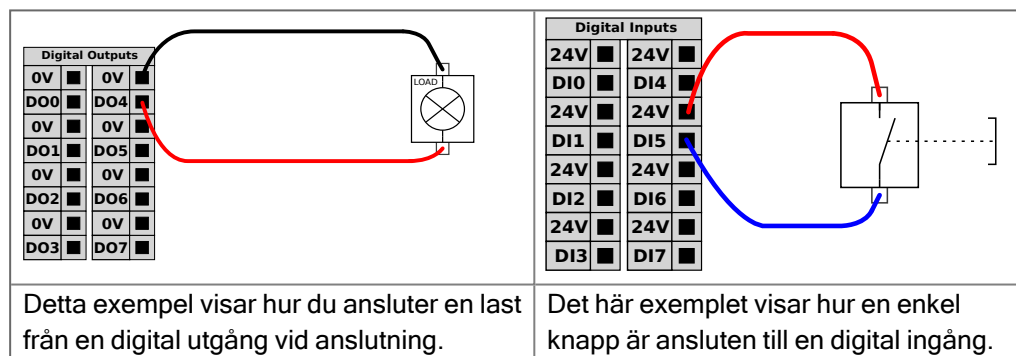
| Digital Outputs | Digital Inputs |
|---|---|
| 0V 0V<br>DO0 DO4<br>0V 0V<br>DO1 DO5<br>0V 0V<br>DO2 DO6<br>0V 0V<br>DO3 DO7<br>LOAD | 24V 24V<br>DI0 DI4<br>24V 24V<br>DI1 DI5<br>24V 24V<br>DI2 DI6<br>24V 24V<br>DI3 DI7 |
| Detta exempel visar hur du ansluter en last från en digital utgång vid anslutning. | Det här exemplet visar hur en enkel knapp är ansluten till en digital ingång. |